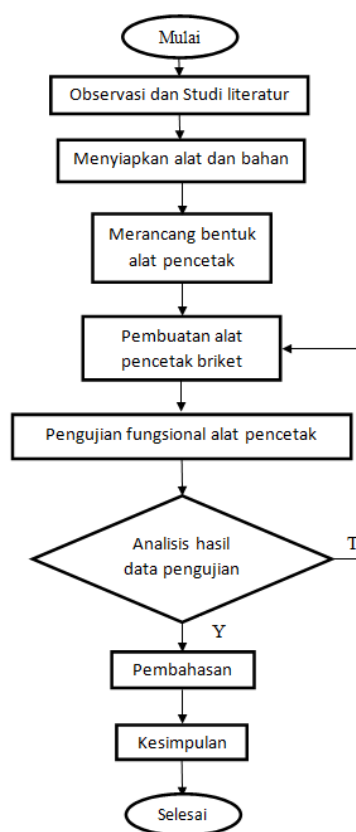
Mulai

Observasi dan Studi literatur

Menyiapkan alat dan bahan

Merancang bentuk alat pencetak

Pembuatan alat pencetak briket

Pengujian fungsional alat pencetak

Analisis hasil data pengujian

T

Y

Pembahasan

Kesimpulan

Selesai